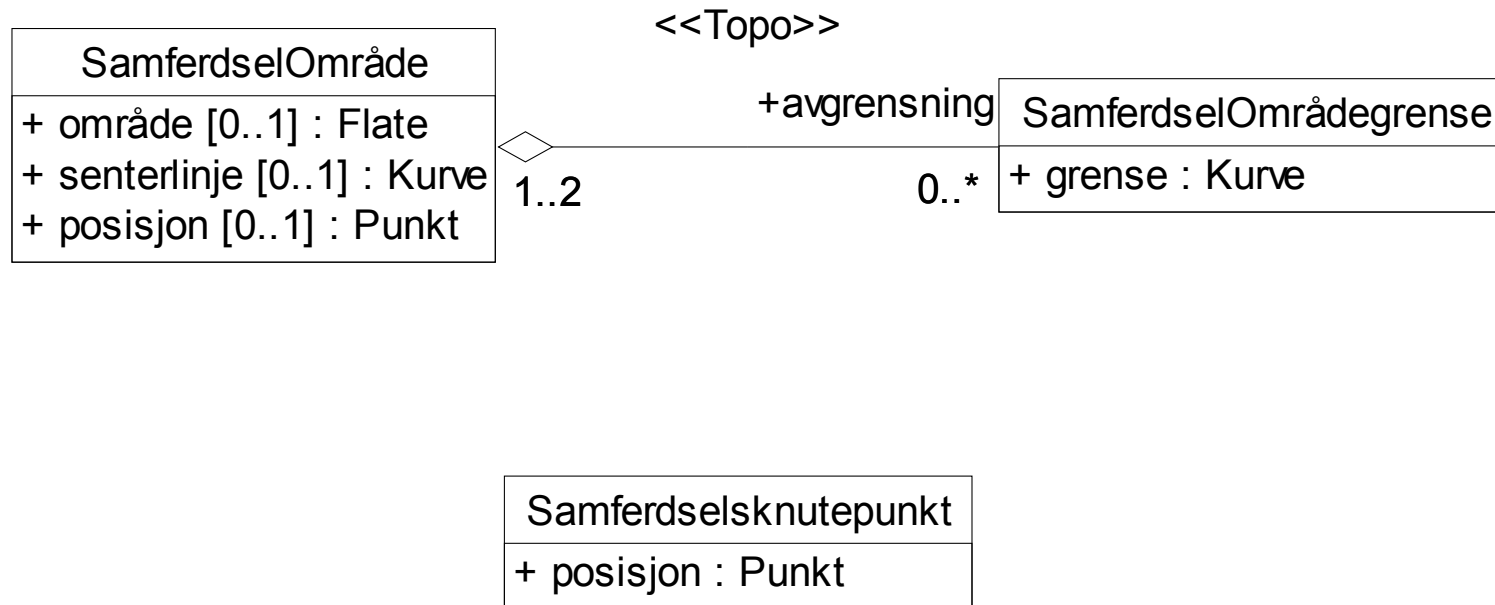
SamferdselOmråde
+ område [0..1] : Flate
+ senterlinje [0..1] : Kurve
+ posisjon [0..1] : Punkt

<<Topo>>

+avgrensning

1..2

0..*

SamferdselOmrådegrense
+ grense : Kurve

Samferdselsknutepunkt
+ posisjon : Punkt